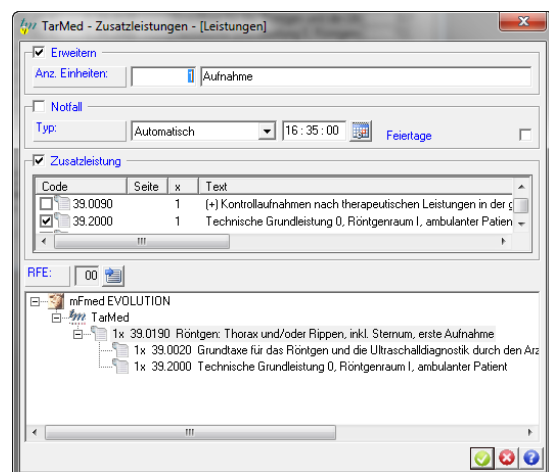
TarMed - Zusatzleistungen - [Leistungen]

☑ Erweitern
Anz. Einheiten: 1 Aufnahme

☐ Notfall
Typ: Automatisch 16 : 35 : 00 Feiertage

☑ Zusatzleistung

| Code | Seite | x | Text |
|---|---|---|---|
| 39.0090 | | 1 | (+) Kontrollaufnahmen nach therapeutischen Leistungen in der g |
| 39.2000 | | 1 | Technische Grundleistung 0, Röntgenraum I, ambulanter Patien |

RFE: 00

mFmed EVOLUTION
TarMed
1x 39.0190 Röntgen: Thorax und/oder Rippen, inkl. Sternum, erste Aufnahme
1x 39.0020 Grundtaxe für das Röntgen und die Ultraschalldiagnostik durch den Arz
1x 39.2000 Technische Grundleistung 0, Röntgenraum I, ambulanter Patient